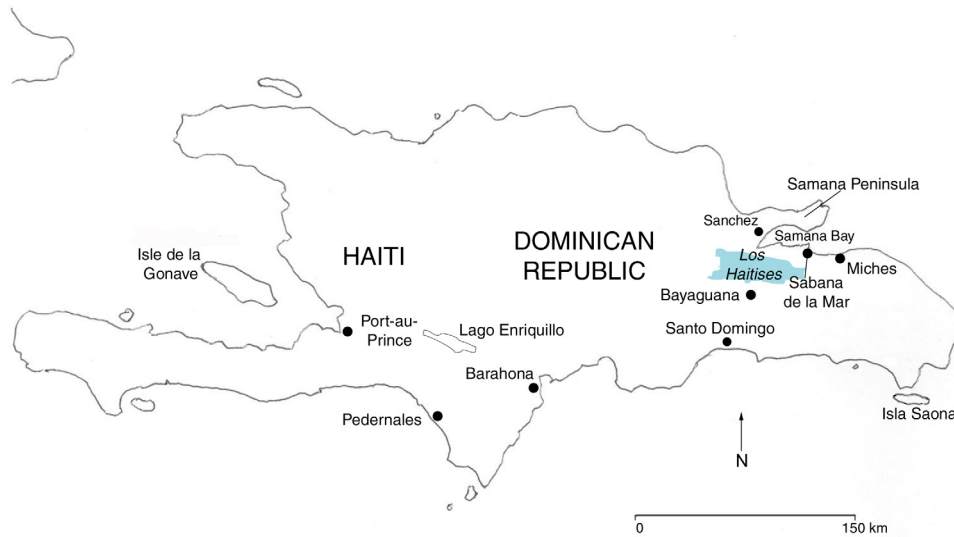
Samana Peninsula

Sanchez

Samana Bay

Isle de la Gonave

HAITI

DOMINICAN REPUBLIC

*Los Haitises*

Miches

Bayaguana

Sabana de la Mar

Port-au-Prince

Lago Enriquillo

Santo Domingo

Barahona

Pedernales

Isla Saona

N

0

150 km